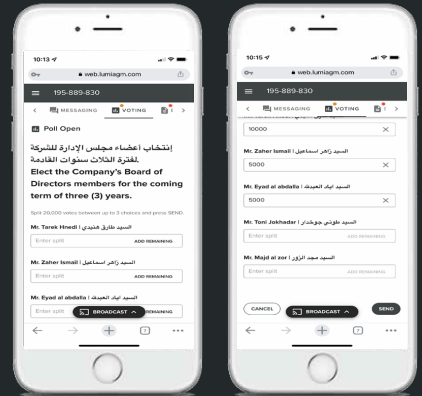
10:13

web.lumiagm.com

195-889-830

MESSAGING

VOTING

Poll Open

إنتخاب اعضاء مجلس الإدارة للشركة لفترة الثلاث سنوات القادمة.

Elect the Company's Board of Directors members for the coming term of three (3) years.

Split 20,000 votes between up to 3 choices and press SEND.

Mr. Tarek Hnedi | السيد طارق هنيدي

Enter split

ADD REMAINING

Mr. Zaher Ismail | السيد زاهر اسماعيل

Enter split

ADD REMAINING

Mr. Eyad al abdalla | السيد اياد العبدلله

BROADCAST

2

10:15

web.lumiagm.com

195-889-830

MESSAGING

VOTING

10000

Mr. Zaher Ismail | السيد زاهر اسماعيل

5000

Mr. Eyad al abdalla | السيد اياد العبدلله

5000

Mr. Toni Jokhadar | السيد طوني جوخدار

Enter split

ADD REMAINING

Mr. Majd al zor | السيد مجد الزور

Enter split

ADD REMAINING

CANCEL

BROADCAST

SEND

2